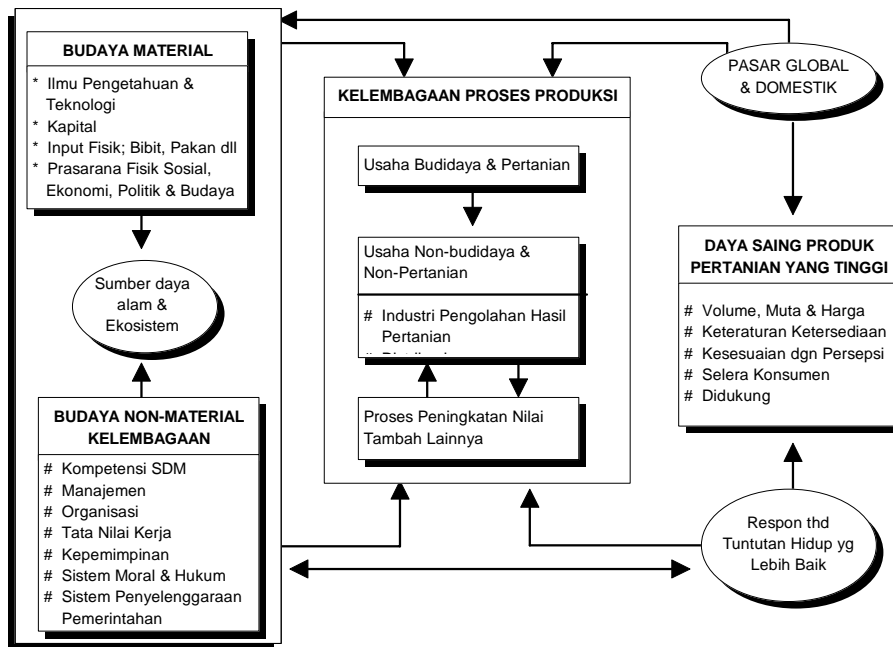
BUDAYA MATERIAL

* Ilmu Pengetahuan & Teknologi
* Kapital
* Input Fisik; Bibit, Pakan dll
* Prasarana Fisik Sosial, Ekonomi, Politik & Budaya

Sumber daya alam & Ekosistem

BUDAYA NON-MATERIAL KELEMBAGAAN

# Kompetensi SDM
# Manajemen
# Organisasi
# Tata Nilai Kerja
# Kepemimpinan
# Sistem Moral & Hukum
# Sistem Penyelenggaraan Pemerintahan

KELEMBAGAAN PROSES PRODUKSI

Usaha Budidaya & Pertanian

Usaha Non-budidaya & Non-Pertanian

# Industri Pengolahan Hasil Pertanian
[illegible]

Proses Peningkatan Nilai Tambah Lainnya

PASAR GLOBAL & DOMESTIK

DAYA SAING PRODUK PERTANIAN YANG TINGGI

# Volume, Muta & Harga
# Keteraturan Ketersediaan
# Kesesuaian dgn Persepsi
# Selera Konsumen
# Didukung

Respon thd Tuntutan Hidup yg Lebih Baik